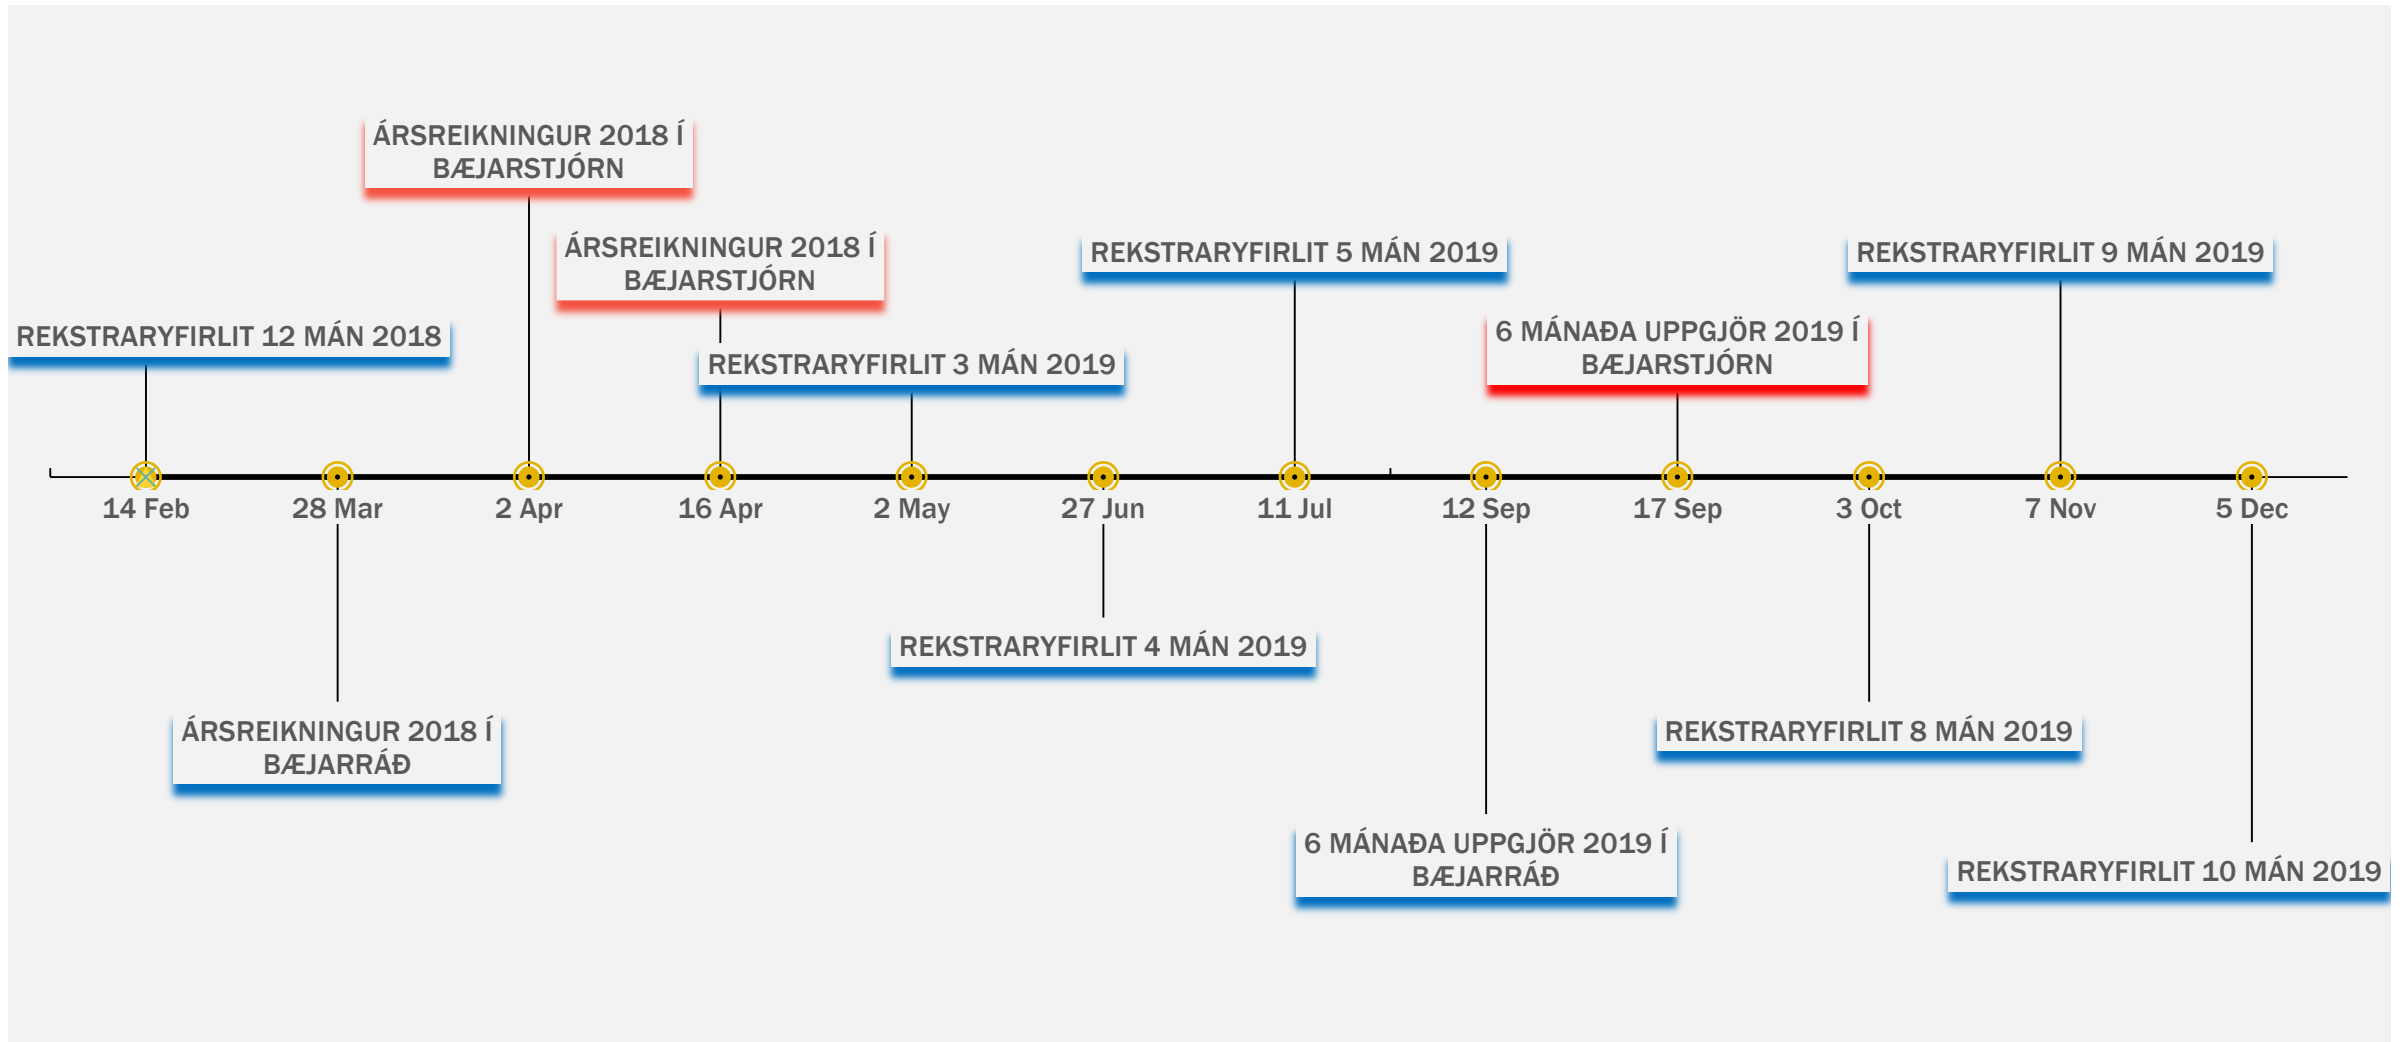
ÁRSREIKNINGUR 2018 Í BÆJARSTJÓRN

ÁRSREIKNINGUR 2018 Í BÆJARSTJÓRN

REKSTRARYFIRLIT 5 MÁN 2019

REKSTRARYFIRLIT 9 MÁN 2019

REKSTRARYFIRLIT 12 MÁN 2018

6 MÁNAÐA UPPGJÖR 2019 Í BÆJARSTJÓRN

REKSTRARYFIRLIT 3 MÁN 2019

14 Feb
28 Mar
2 Apr
16 Apr
2 May
27 Jun
11 Jul
12 Sep
17 Sep
3 Oct
7 Nov
5 Dec

REKSTRARYFIRLIT 4 MÁN 2019

ÁRSREIKNINGUR 2018 Í BÆJARRÁÐ

REKSTRARYFIRLIT 8 MÁN 2019

6 MÁNAÐA UPPGJÖR 2019 Í BÆJARRÁÐ

REKSTRARYFIRLIT 10 MÁN 2019